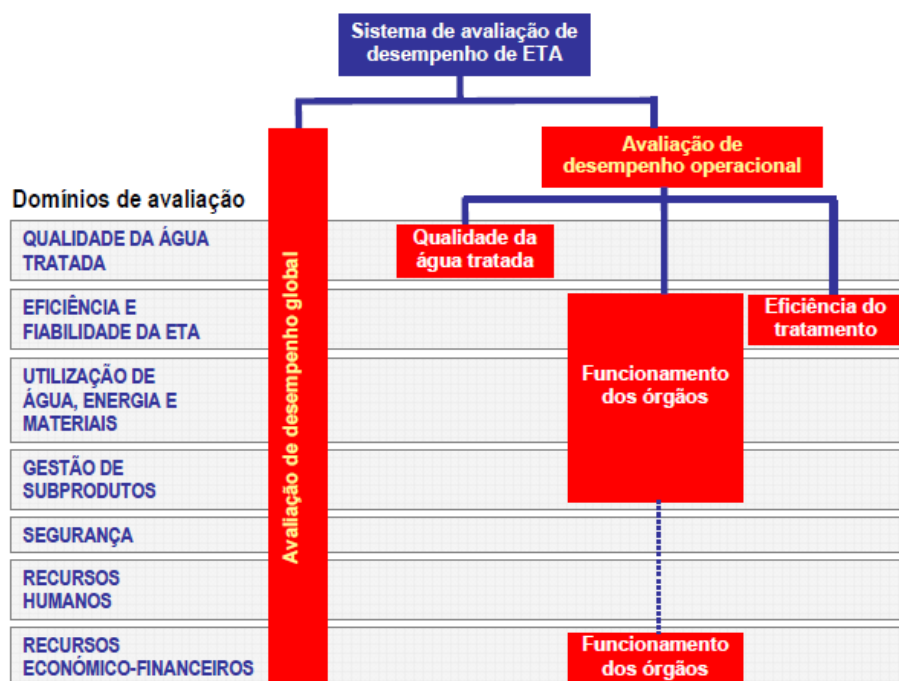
Sistema de avaliação de desempenho de ETA

Avaliação de desempenho operacional

Domínios de avaliação

QUALIDADE DA ÁGUA TRATADA

EFICIÊNCIA E FIABILIDADE DA ETA

UTILIZAÇÃO DE ÁGUA, ENERGIA E MATERIAIS

GESTÃO DE SUBPRODUTOS

SEGURANÇA

RECURSOS HUMANOS

RECURSOS ECONÓMICO-FINANCEIROS

Avaliação de desempenho global

Qualidade da água tratada

Eficiência do tratamento

Funcionamento dos órgãos

Funcionamento dos órgãos